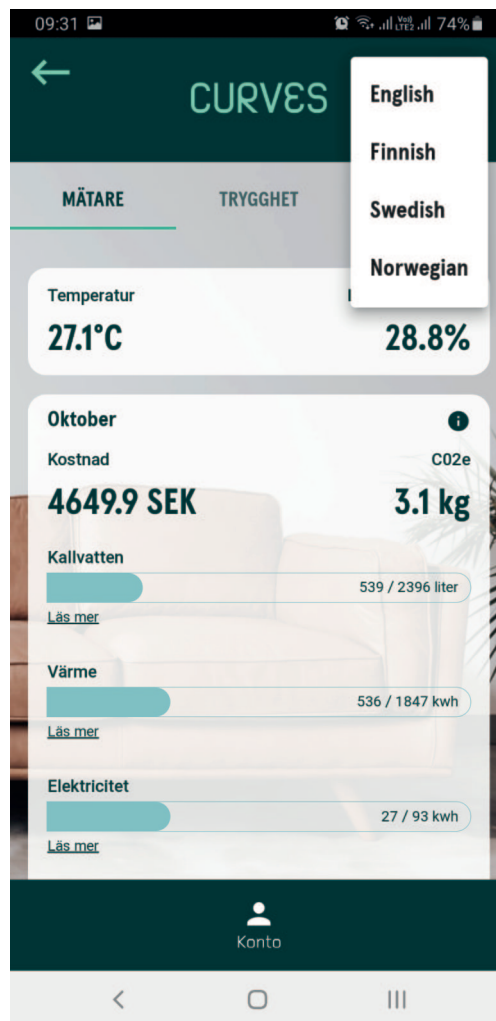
09:31 74%

←

CURVES

English

Finnish

Swedish

Norwegian

MÄTARE

TRYGGHET

Temperatur

27.1°C

28.8%

Oktober

Kostnad

C02e

4649.9 SEK

3.1 kg

Kallvatten

539 / 2396 liter

Läs mer

Värme

536 / 1847 kwh

Läs mer

Elektricitet

27 / 93 kwh

Läs mer

Konto